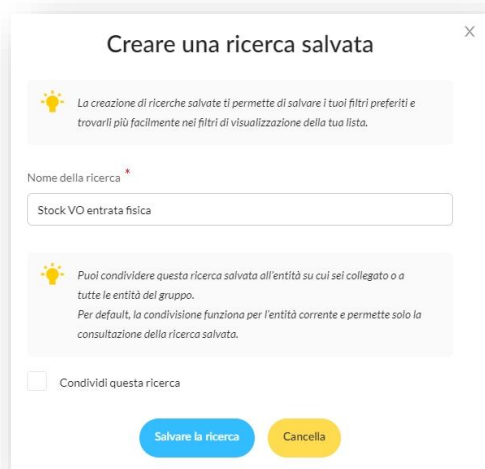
Creare una ricerca salvata

×

La creazione di ricerche salvate ti permette di salvare i tuoi filtri preferiti e trovarli più facilmente nei filtri di visualizzazione della tua lista.

Nome della ricerca *

Stock VO entrata fisica

Puoi condividere questa ricerca salvata all'entità su cui sei collegato o a tutte le entità del gruppo.
Per default, la condivisione funziona per l'entità corrente e permette solo la consultazione della ricerca salvata.

Condividi questa ricerca

Salvare la ricerca

Cancella